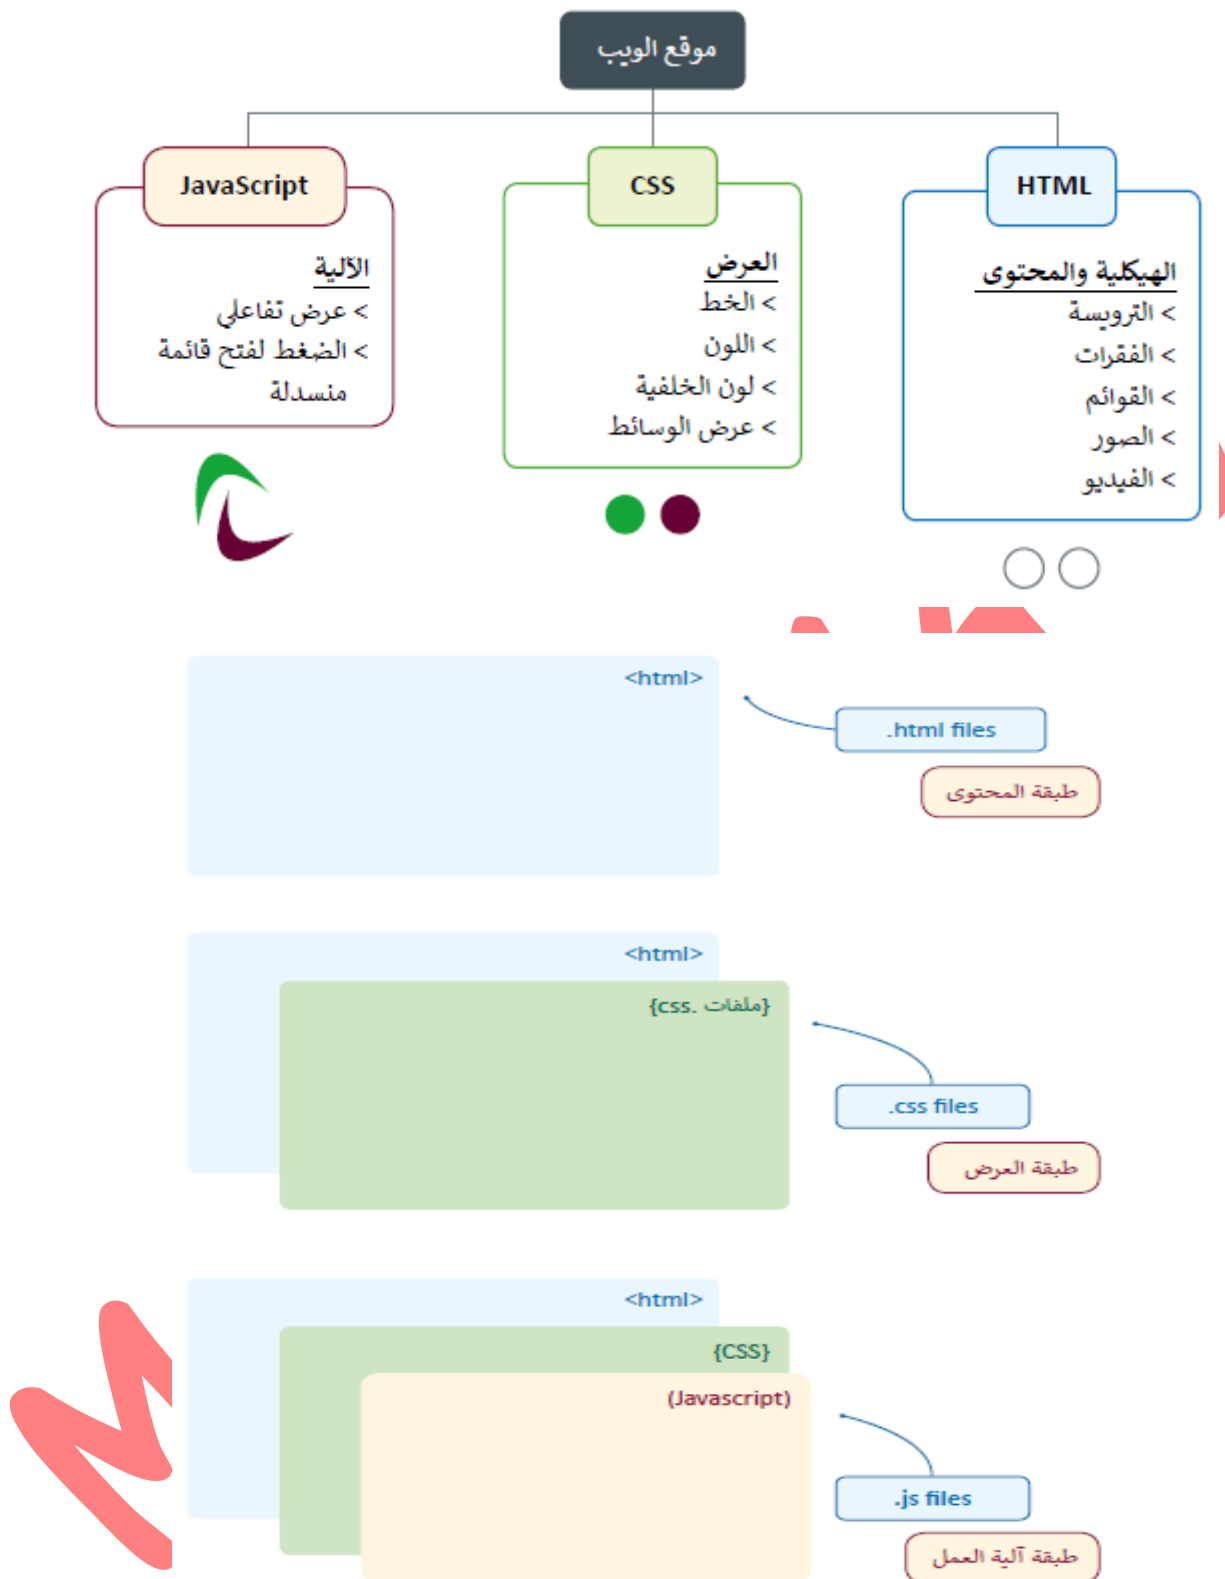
موقع الويب

HTML

الهيكلية والمحتوى
< الترويسة
< الفقرات
< القوائم
< الصور
< الفيديو

CSS

العرض
< الخط
< اللون
< لون الخلفية
< عرض الوسائط

JavaScript

الآلية
< عرض تفاعلي
< الضغط لفتح قائمة منسدلة

<html>

.html files

طبقة المحتوى

<html>

{ملفات .css}

.css files

طبقة العرض

<html>

{CSS}

(Javascript)

.js files

طبقة آلية العمل